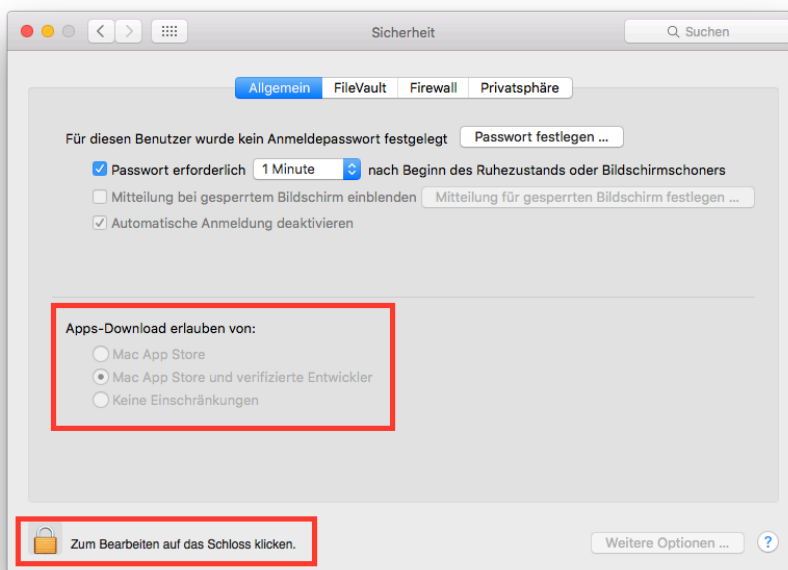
Sicherheit

Suchen

Allgemein FileVault Firewall Privatsphäre

Für diesen Benutzer wurde kein Anmeldepasswort festgelegt Passwort festlegen ...

Passwort erforderlich 1 Minute nach Beginn des Ruhezustands oder Bildschirmschoners

Mitteilung bei gesperrtem Bildschirm einblenden Mitteilung für gesperrten Bildschirm festlegen ...

Automatische Anmeldung deaktivieren

Apps-Download erlauben von:

Mac App Store

Mac App Store und verifizierte Entwickler

Keine Einschränkungen

Zum Bearbeiten auf das Schloss klicken.

Weitere Optionen ...

?